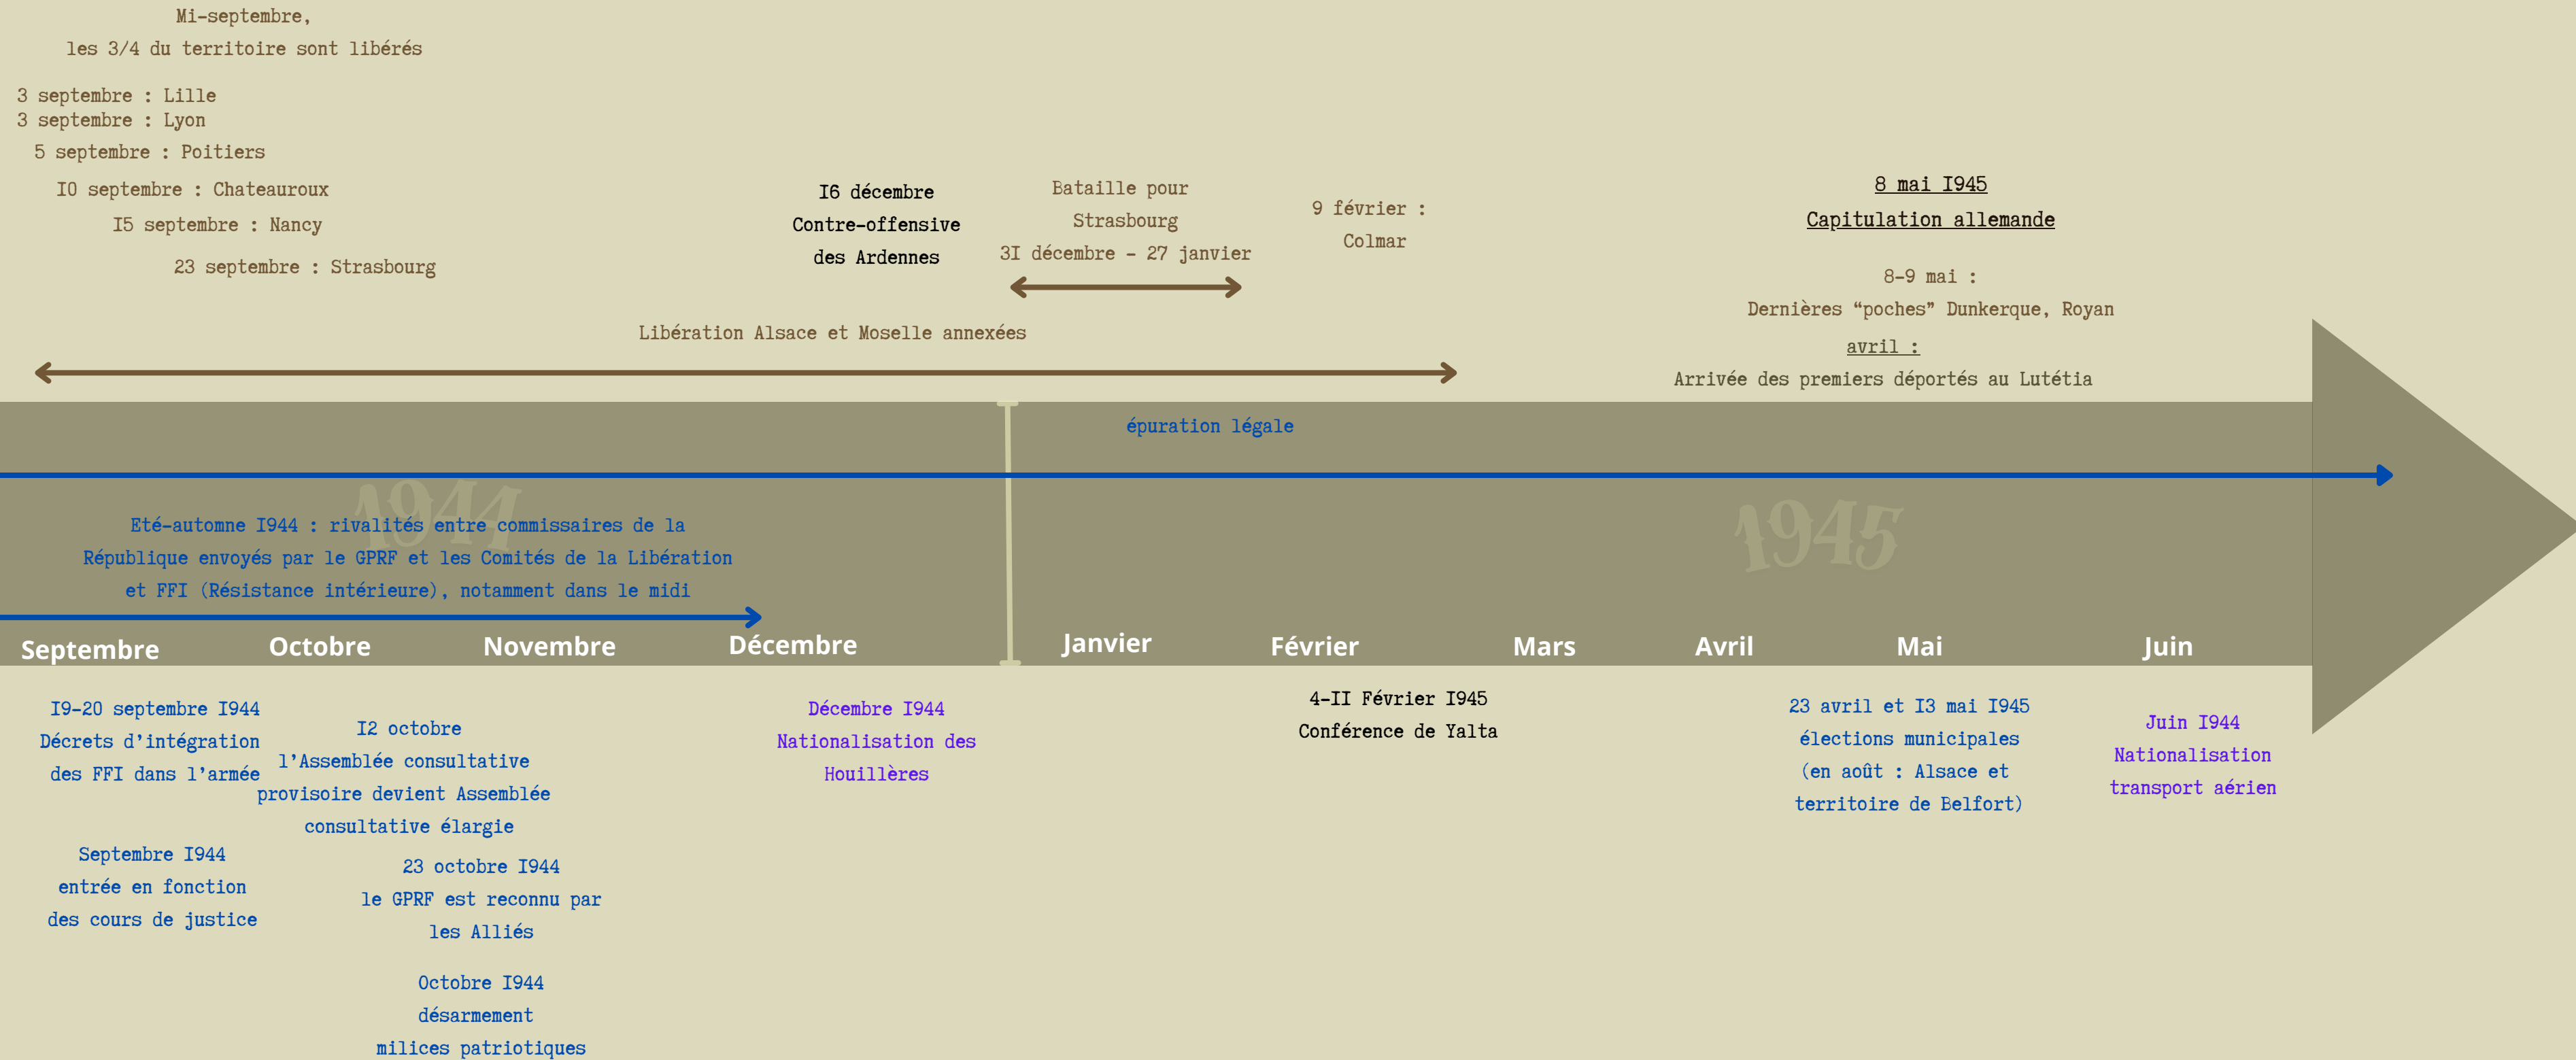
Mi-septembre,
les 3/4 du territoire sont libérés

3 septembre : Lille
3 septembre : Lyon
5 septembre : Poitiers
I0 septembre : Chateauroux
I5 septembre : Nancy
23 septembre : Strasbourg

I6 décembre
Contre-offensive
des Ardennes

Bataille pour
Strasbourg
3I décembre - 27 janvier

9 février :
Colmar

8 mai I945
Capitulation allemande

8-9 mai :
Dernières “poches” Dunkerque, Royan

avril :
Arrivée des premiers déportés au Lutétia

Libération Alsace et Moselle annexées

épuration légale

1944

Eté-automne I944 : rivalités entre commissaires de la République envoyés par le GPRF et les Comités de la Libération et FFI (Résistance intérieure), notamment dans le midi

1945

Septembre
Octobre
Novembre
Décembre
Janvier
Février
Mars
Avril
Mai
Juin

I9-20 septembre I944
Décrets d’intégration des FFI dans l’armée

I2 octobre
l’Assemblée consultative provisoire devient Assemblée consultative élargie

Décembre I944
Nationalisation des Houillères

4-II Février I945
Conférence de Yalta

23 avril et I3 mai I945
élections municipales
(en août : Alsace et territoire de Belfort)

Juin I944
Nationalisation transport aérien

Septembre I944
entrée en fonction des cours de justice

23 octobre I944
le GPRF est reconnu par les Alliés

Octobre I944
désarmement
milices patriotiques